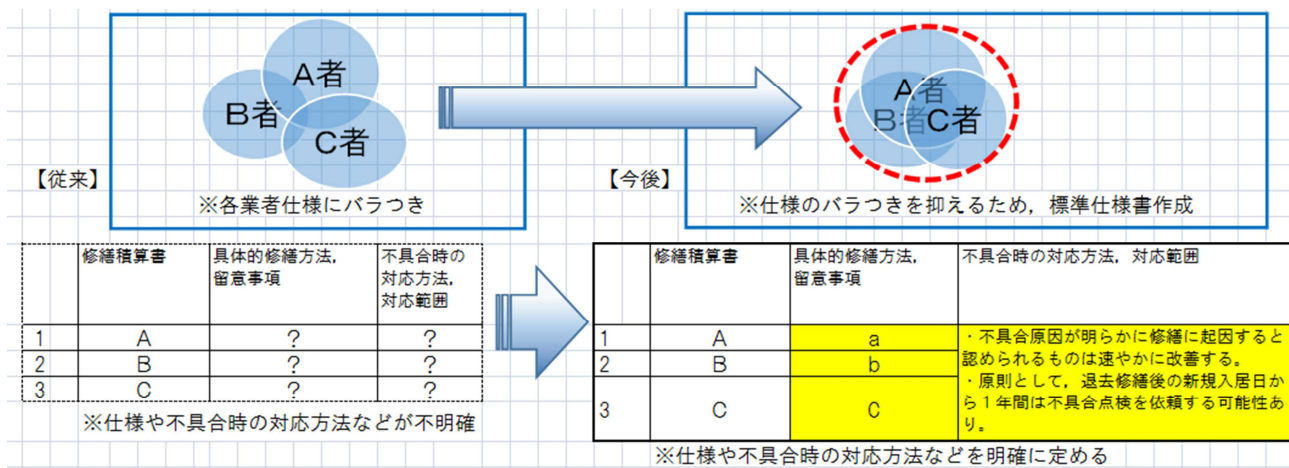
A者

B者

C者

【従来】

※各業者仕様にバラつき

A者

B者

C者

【今後】

※仕様のバラつきを抑えるため，標準仕様書作成

|  | 修繕積算書 | 具体的修繕方法，留意事項 | 不具合時の対応方法，対応範囲 |
|---|---|---|---|
| 1 | A | ? | ? |
| 2 | B | ? | ? |
| 3 | C | ? | ? |

※仕様や不具合時の対応方法などが不明確

|  | 修繕積算書 | 具体的修繕方法，留意事項 | 不具合時の対応方法，対応範囲 |
|---|---|---|---|
| 1 | A | a | ・不具合原因が明らかに修繕に起因すると認められるものは速やかに改善する。・原則として，退去修繕後の新規入居日から１年間は不具合点検を依頼する可能性あり。 |
| 2 | B | b | |
| 3 | C | c | |

※仕様や不具合時の対応方法などを明確に定める